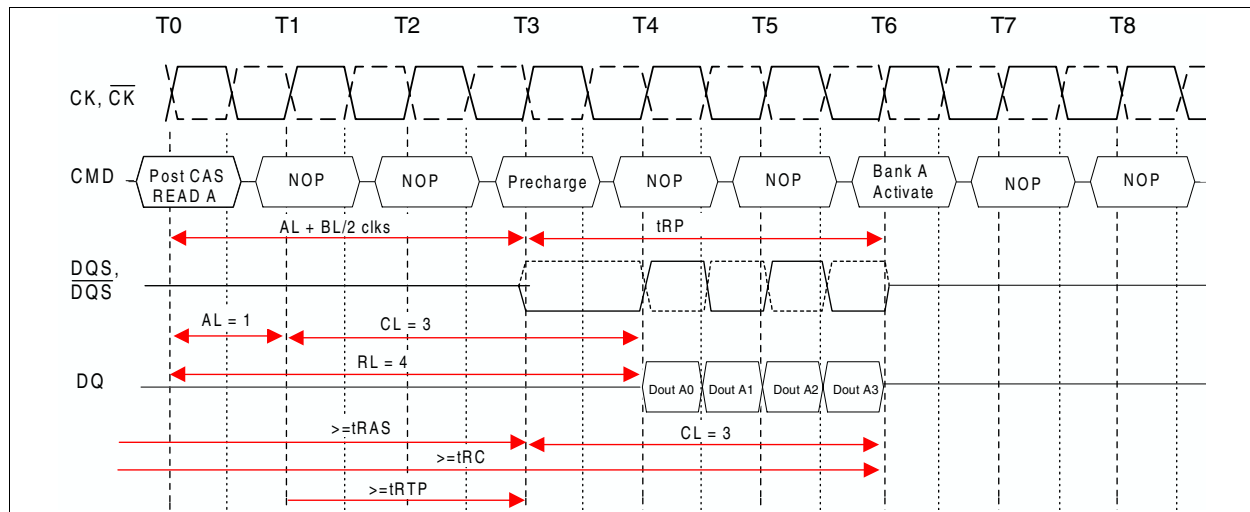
T0 T1 T2 T3 T4 T5 T6 T7 T8

CK, $\overline{CK}$

CMD

Post CAS READ A

NOP

NOP

Precharge

NOP

NOP

Bank A Activate

NOP

NOP

AL + BL/2 clks

tRP

DQS, $\overline{DQS}$

AL = 1

CL = 3

RL = 4

DQ

Dout A0

Dout A1

Dout A2

Dout A3

>=tRAS

CL = 3

>=tRC

>=tRTP